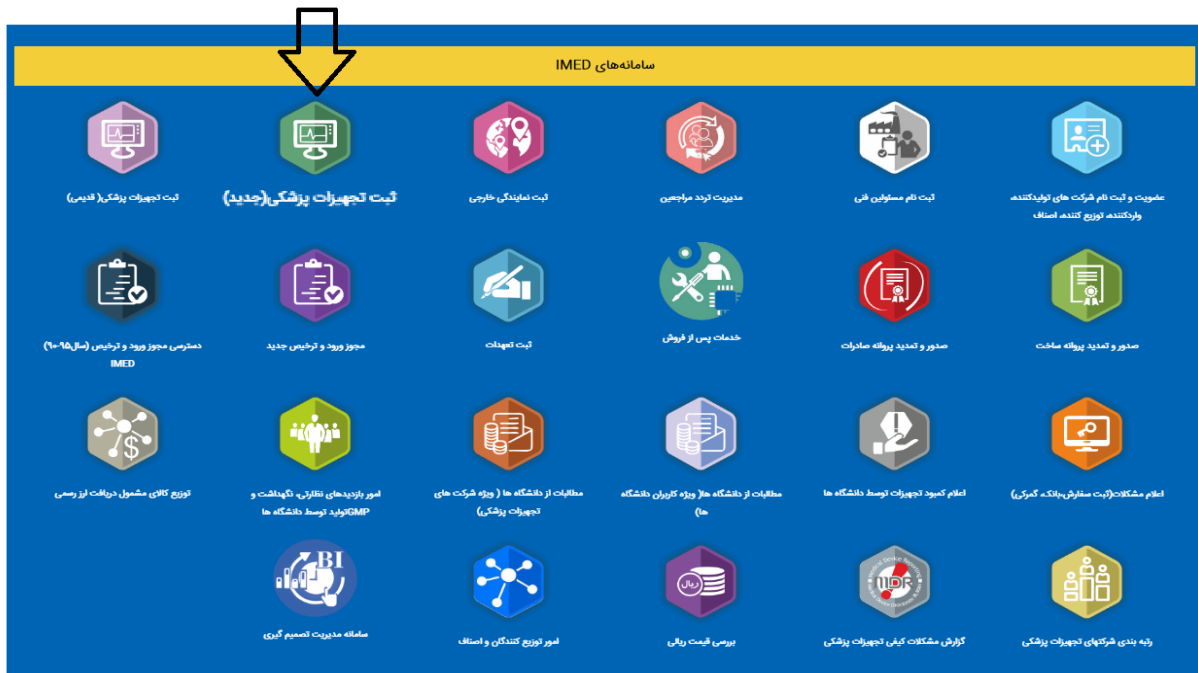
سامانه‌های IMED

عضویت و ثبت نام شرکت های تولیدکننده واردکننده توزیع کننده اصناف

ثبت نام مسئولین فنی

مدیریت تردد مراجعین

ثبت نمایندگی خارجی

ثبت تجهیزات پزشکی(جدید)

ثبت تجهیزات پزشکی( قدیمی)

صدور و تمدید پروانه ساخت

صدور و تمدید پروانه صادرات

خدمات پس از فروش

ثبت تعهدات

مجوز ورود و ترخیص جدید

دسترسی مجوز ورود و ترخیص (سال۹۵-۹۰) IMED

اعلام مشکلات(ثبت سفارش،بانک، گمرکی)

اعلام کمبود تجهیزات توسط دانشگاه ها

مطالبات از دانشگاه ها( ویژه کاربران دانشگاه ها)

مطالبات از دانشگاه ها ( ویژه شرکت های تجهیزات پزشکی)

امور بازدیدهای نظارتی، نگهداشت و GMPتولید توسط دانشگاه ها

توزیع کالای مشمول دریافت ارز رسمی

رتبه بندی شرکتهای تجهیزات پزشکی

MDR

گزارش مشکلات کیفی تجهیزات پزشکی

ریال

بررسی قیمت ریالی

امور توزیع کنندگان و اصناف

BI

سامانه مدیریت تصمیم گیری